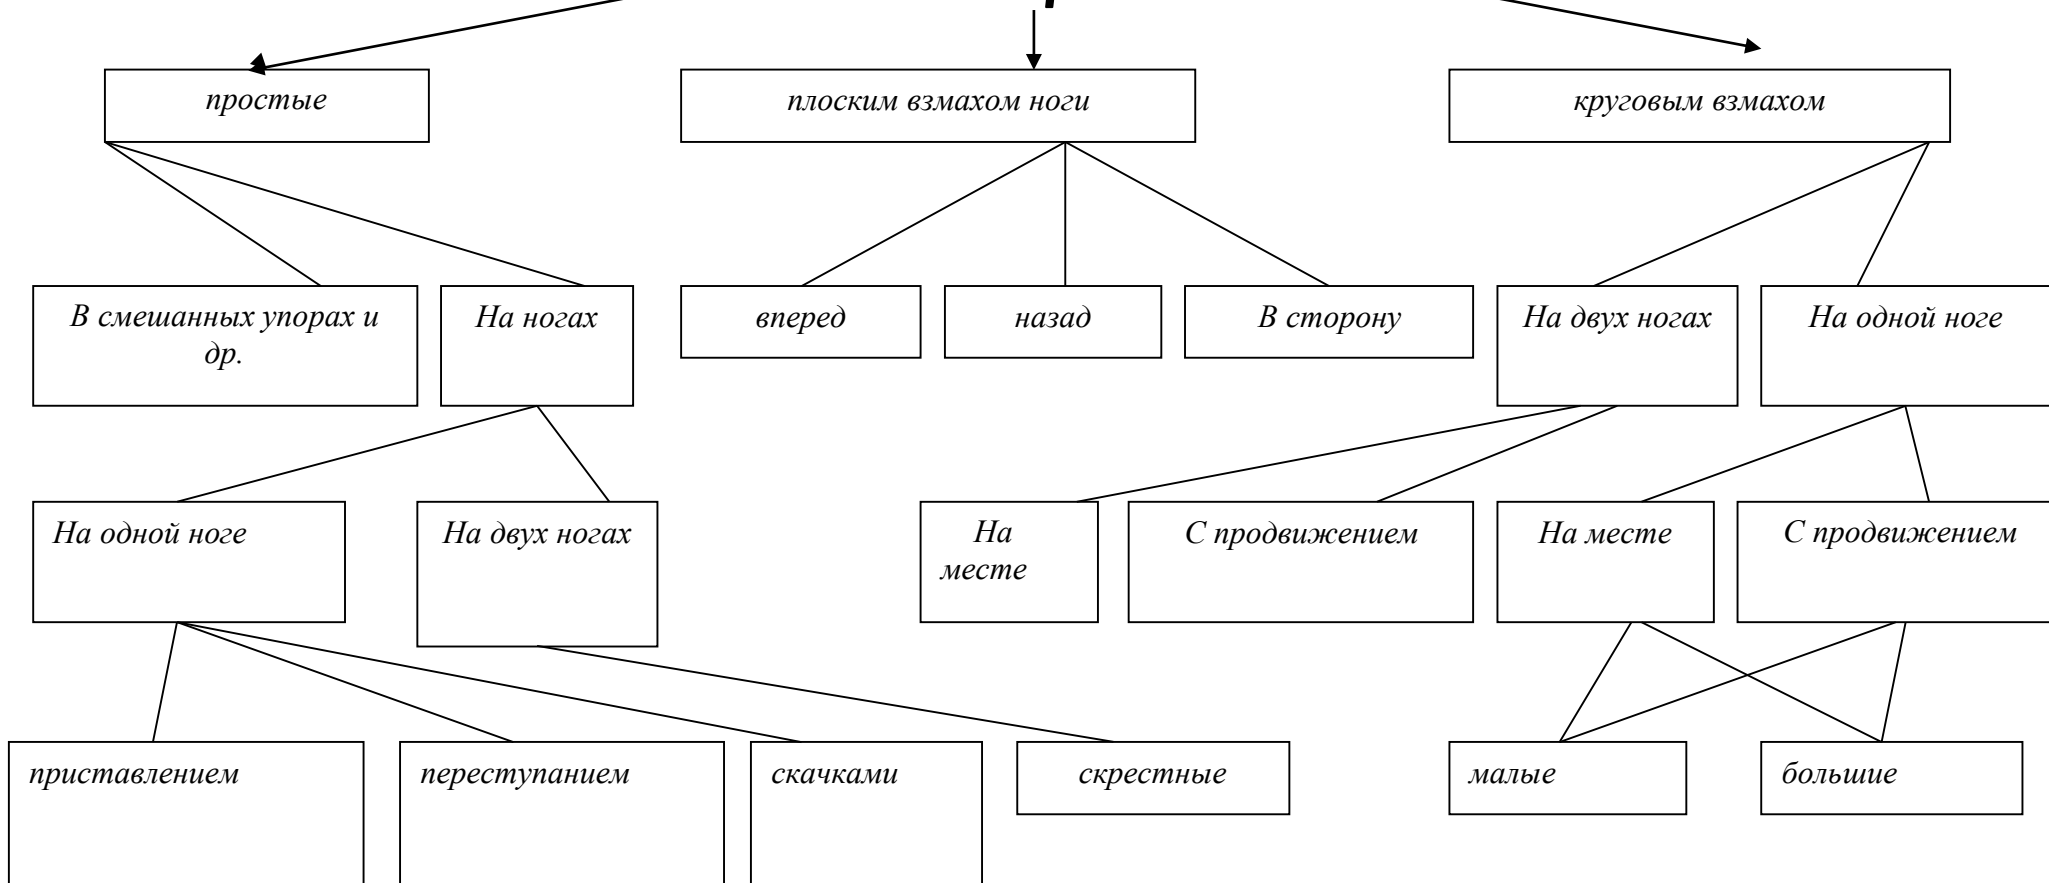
простые

плоским взмахом ноги

круговым взмахом

В смешанных упорах и др.

На ногах

вперед

назад

В сторону

На двух ногах

На одной ноге

На одной ноге

На двух ногах

На месте

С продвижением

На месте

С продвижением

приставлением

переступанием

скачками

скрестные

малые

большие